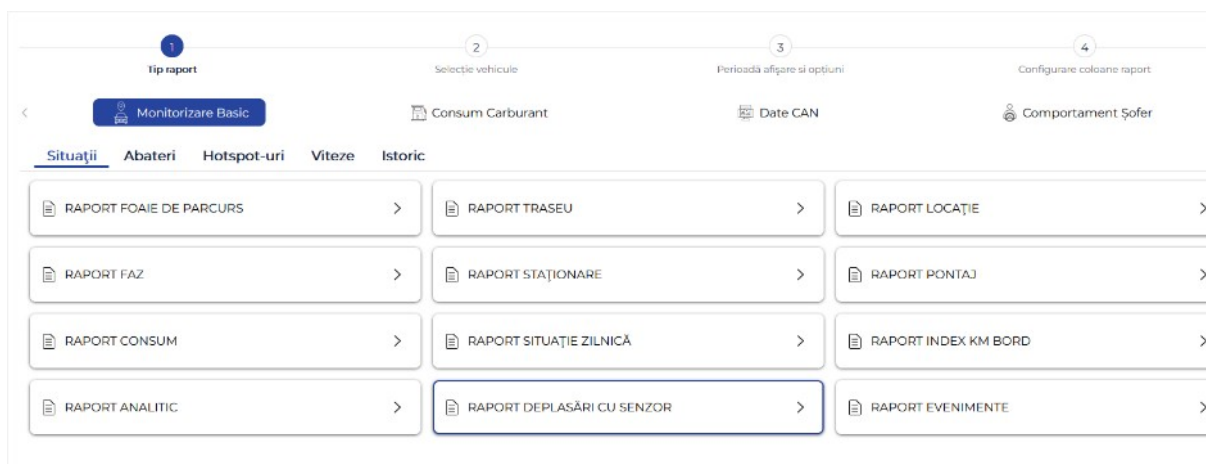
1
Tip raport

2
Selecție vehicule

3
Perioadă afișare si opțiuni

4
Configurare coloane raport

<

Monitorizare Basic

Consum Carburant

Date CAN

Comportament Șofer

Situații Abateri Hotspot-uri Viteze Istoric

RAPORT FOAIE DE PARCURS >

RAPORT TRASEU >

RAPORT LOCAȚIE >

RAPORT FAZ >

RAPORT STAȚIONARE >

RAPORT PONTAJ >

RAPORT CONSUM >

RAPORT SITUAȚIE ZILNICĂ >

RAPORT INDEX KM BORD >

RAPORT ANALITIC >

RAPORT DEPLASĂRI CU SENZOR >

RAPORT EVENIMENTE >